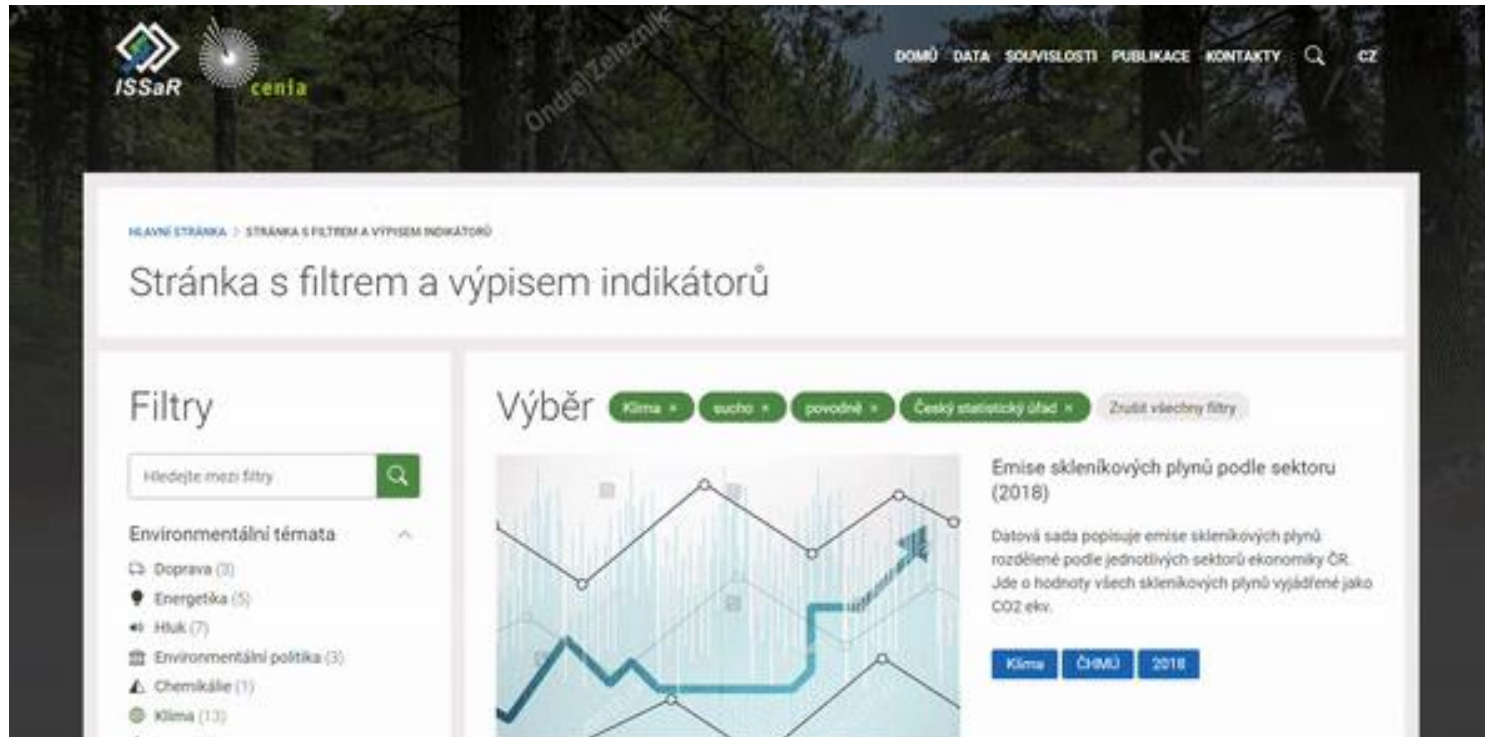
ISSaR cenia

Ondrej Zeleznik

DOMŮ DATA SOUVISLOSTI PUBLIKACE KONTAKTY CZ

HLAVNÍ STRÁNKA > STRÁNKA S FILTREM A VÝPISEM INDIKÁTORŮ

Stránka s filtrem a výpisem indikátorů

Filtry

Hledejte mezi filtry

Environmentální témata

Doprava (3)
Energetika (5)
Hluk (7)
Environmentální politika (3)
Chemikálie (1)
Klima (13)

Výběr Klima × sucho × povodně × Český statistický úřad × Zrušit všechny filtry

Emise skleníkových plynů podle sektoru (2018)

Datová sada popisuje emise skleníkových plynů rozdělené podle jednotlivých sektorů ekonomiky ČR. Jde o hodnoty všech skleníkových plynů vyjádřené jako CO2 ekv.

Klima ČHMÚ 2018